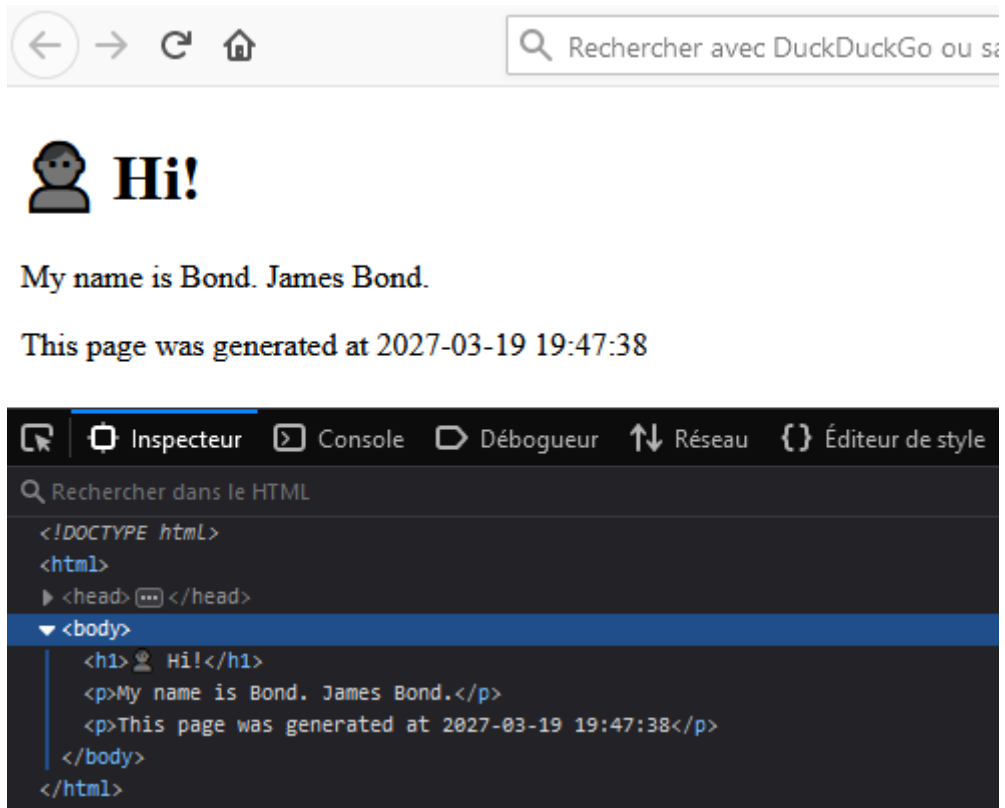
Rechercher avec DuckDuckGo ou sa

Hi!

My name is Bond. James Bond.

This page was generated at 2027-03-19 19:47:38

Inspecteur Console Débogueur Réseau Éditeur de style

Rechercher dans le HTML

<!DOCTYPE html>
<html>
<head>…</head>
<body>
<h1> Hi!</h1>
<p>My name is Bond. James Bond.</p>
<p>This page was generated at 2027-03-19 19:47:38</p>
</body>
</html>